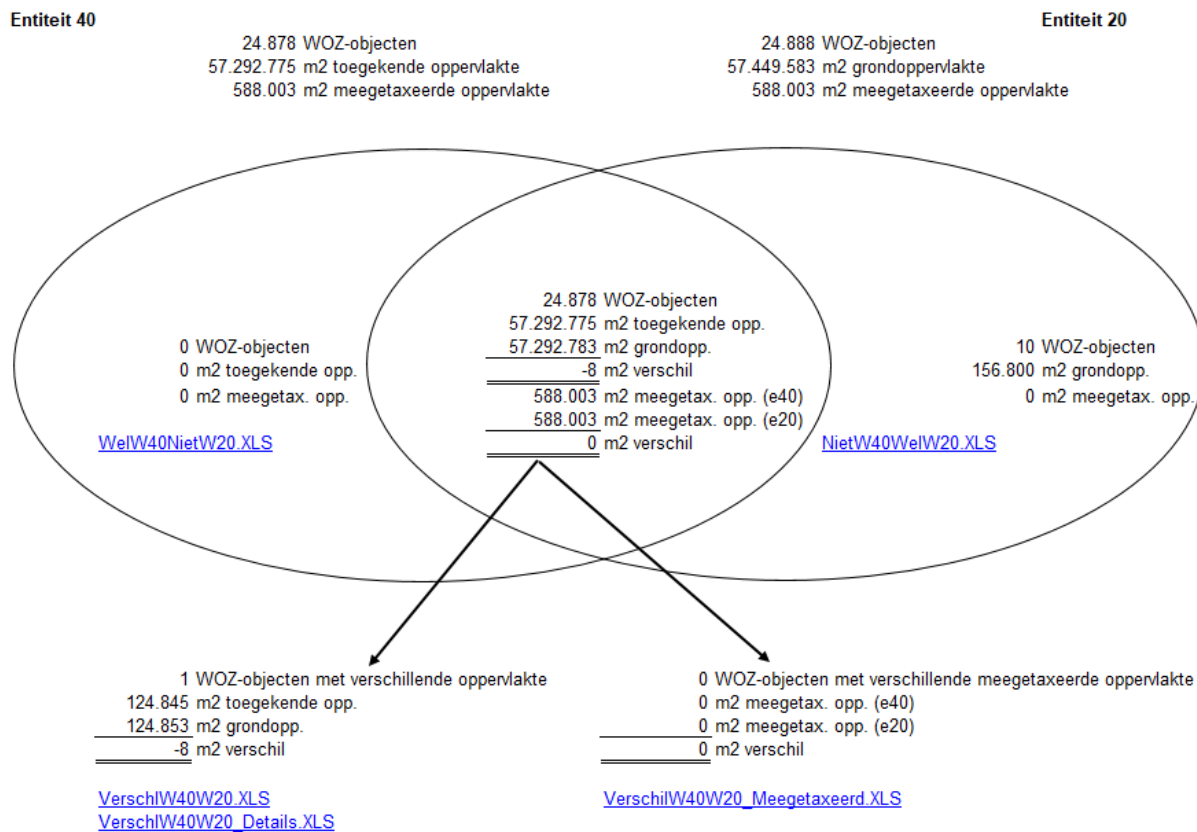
Entiteit 40

24.878 WOZ-objecten
57.292.775 m2 toegekende oppervlakte
588.003 m2 meegetaxeerde oppervlakte

Entiteit 20

24.888 WOZ-objecten
57.449.583 m2 grondoppervlakte
588.003 m2 meegetaxeerde oppervlakte

0 WOZ-objecten
0 m2 toegekende opp.
0 m2 meegetax. opp.

WelW40NietW20.XLS

24.878 WOZ-objecten
57.292.775 m2 toegekende opp.
57.292.783 m2 grondopp.
-8 m2 verschil
588.003 m2 meegetax. opp. (e40)
588.003 m2 meegetax. opp. (e20)
0 m2 verschil

10 WOZ-objecten
156.800 m2 grondopp.
0 m2 meegetax. opp.

NietW40WelW20.XLS

1 WOZ-objecten met verschillende oppervlakte
124.845 m2 toegekende opp.
124.853 m2 grondopp.
-8 m2 verschil

VerschlW40W20.XLS
VerschlW40W20_Details.XLS

0 WOZ-objecten met verschillende meegetaxeerde oppervlakte
0 m2 meegetax. opp. (e40)
0 m2 meegetax. opp. (e20)
0 m2 verschil

VerschilW40W20_Meegetaxeerd.XLS